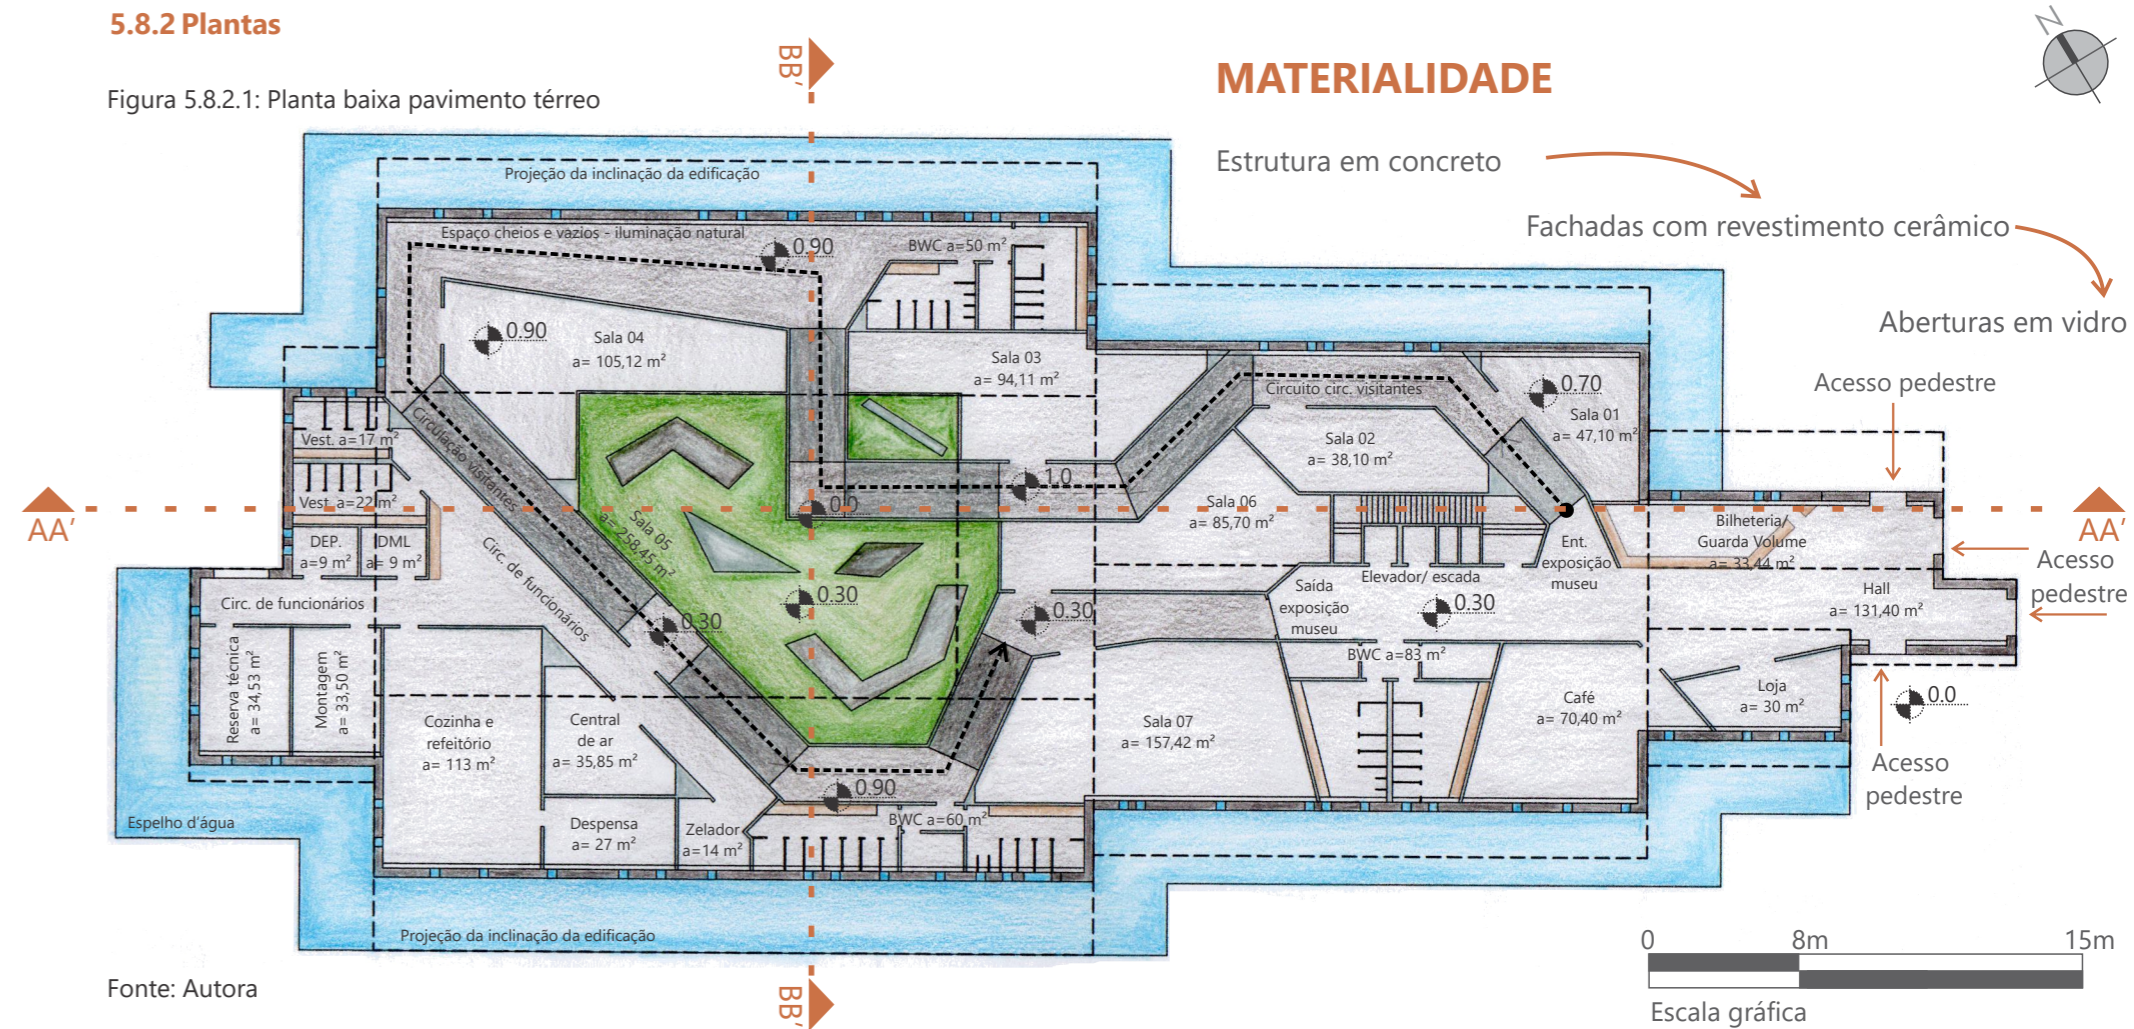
5.8.2 Plantas

Figura 5.8.2.1: Planta baixa pavimento térreo

MATERIALIDADE

Estrutura em concreto

Fachadas com revestimento cerâmico

Aberturas em vidro

Acesso pedestre

Acesso pedestre

Acesso pedestre

BB'

BB'

AA'

AA'

N

Projeção da inclinação da edificação

Espaço cheios e vazios - iluminação natural

0.90

BWC a=50 m²

0.90

Sala 04
a= 105,12 m²

Sala 03
a= 94,11 m²

Circuito circ. visitantes

0.70

Sala 01
a= 47,10 m²

Sala 02
a= 38,10 m²

Vest. a=17 m²

Circulação visitantes

1.0

Vest. a=22 m²

0.0

Sala 05
a= 258,45 m²

Sala 06
a= 85,70 m²

Bilheteria/
Guarda Volume
a= 33,44 m²

DEP.
a=9 m²

DML
a= 9 m²

Circ. de funcionários

Ent.
exposição
museu

Elevador/ escada

Saída
exposição
museu

Hall
a= 131,40 m²

Circ. de funcionários

0.30

0.30

0.30

0.30

Reserva técnica
a= 34,53 m²

Montagem
a= 33,50 m²

BWC a=83 m²

Loja
a= 30 m²

0.0

Cozinha e
refeitório
a= 113 m²

Central
de ar
a= 35,85 m²

Sala 07
a= 157,42 m²

Café
a= 70,40 m²

0.90

Espelho d'água

Despensa
a= 27 m²

Zelador
a=14 m²

BWC a=60 m²

Projeção da inclinação da edificação

0

8m

15m

Escala gráfica

Fonte: Autora